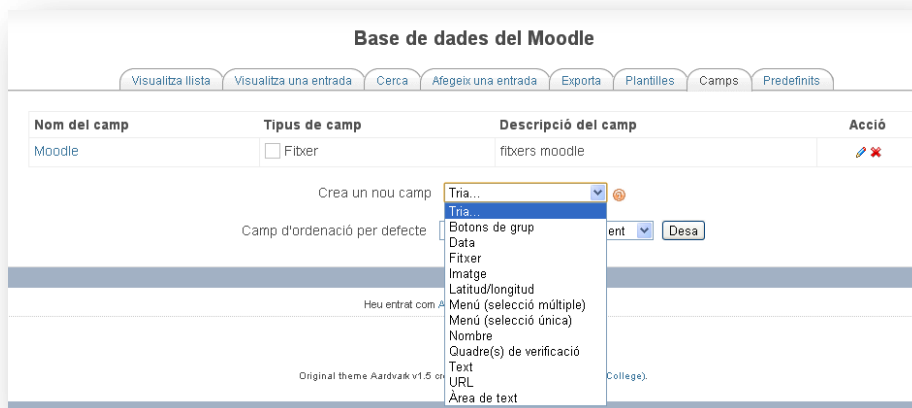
Base de dades del Moodle

Visualitza llista | Visualitza una entrada | Cerca | Afegeix una entrada | Exporta | Plantilles | Camps | Predefinits

| Nom del camp | Tipus de camp | Descripció del camp | Acció |
|---|---|---|---|
| Moodle | Fitxer | fitxers moodle | |

Crea un nou camp Tria...

Tria...
Botons de grup
Data
Fitxer
Imatge
Latitud/longitud
Menú (selecció múltiple)
Menú (selecció única)
Nombre
Quadre(s) de verificació
Text
URL
Àrea de text

Camp d'ordenació per defecte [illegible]ent Desa

Heu entrat com A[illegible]

Original theme Aardvark v1.5 cr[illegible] College).